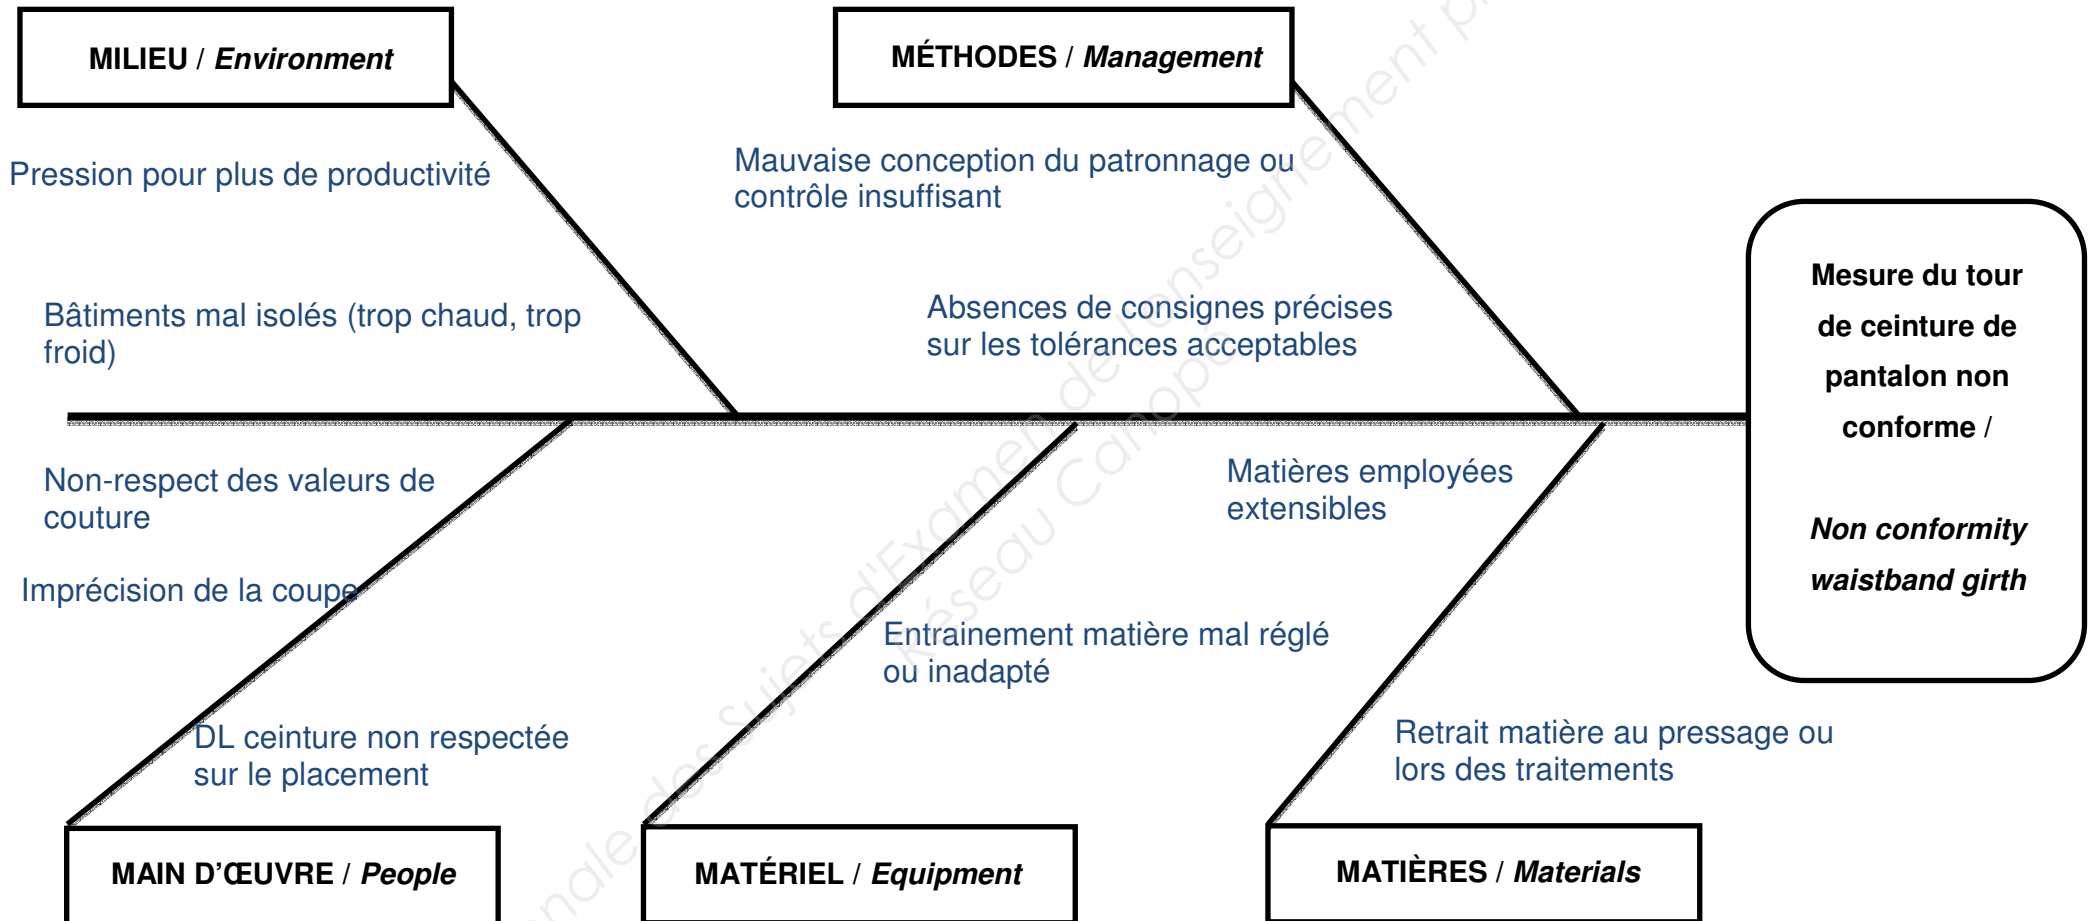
MILIEU / Environment

MÉTHODES / Management

Pression pour plus de productivité

Mauvaise conception du patronnage ou contrôle insuffisant

Bâtiments mal isolés (trop chaud, trop froid)

Absences de consignes précises sur les tolérances acceptables

Mesure du tour de ceinture de pantalon non conforme /

Non conformity waistband girth

Non-respect des valeurs de couture

Matières employées extensibles

Imprécision de la coupe

Entrainement matière mal réglé ou inadapté

DL ceinture non respectée sur le placement

Retrait matière au pressage ou lors des traitements

MAIN D'ŒUVRE / People

MATÉRIEL / Equipment

MATIÈRES / Materials

Banque des Sujets d'Examen de l'enseignement professionnel Réseau Canopé